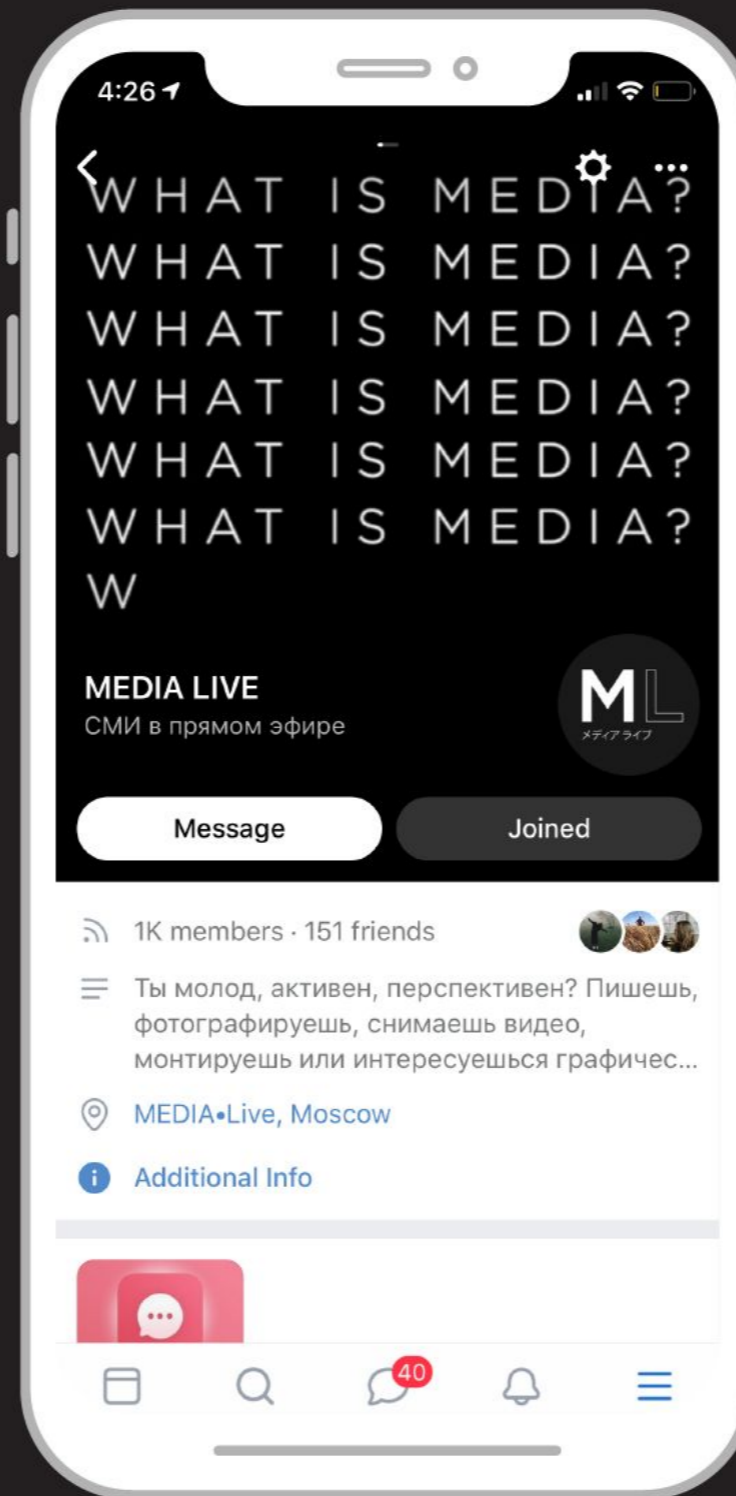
4:26

WHAT IS MEDIA?
WHAT IS MEDIA?
WHAT IS MEDIA?
WHAT IS MEDIA?
WHAT IS MEDIA?
WHAT IS MEDIA?
W

MEDIA LIVE
СМИ в прямом эфире

ML
メディアライブ

Message
Joined

1K members · 151 friends

Ты молод, активен, перспективен? Пишешь, фотографируешь, снимаешь видео, монтируешь или интересуешься графичес...

MEDIA•Live, Moscow

Additional Info

40